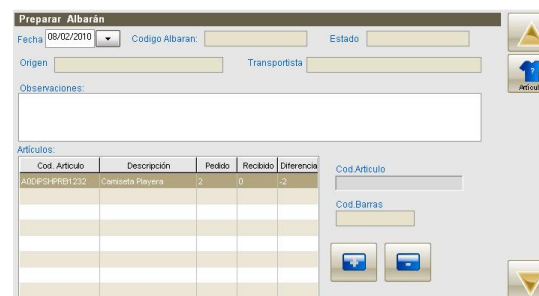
Preparar Albarán

Fecha 08/02/2010 Codigo Albaran: Estado

Origen Transportista

Observaciones:

Artículos:

| Cod. Articulo | Descripción | Pedido | Recibido | Diferencia |
|---|---|---|---|---|
| A0DIPSHPRB1232 | Camiseta Playera | 2 | 0 | -2 |

Cod.Articulo

Cod.Barras

Articulo